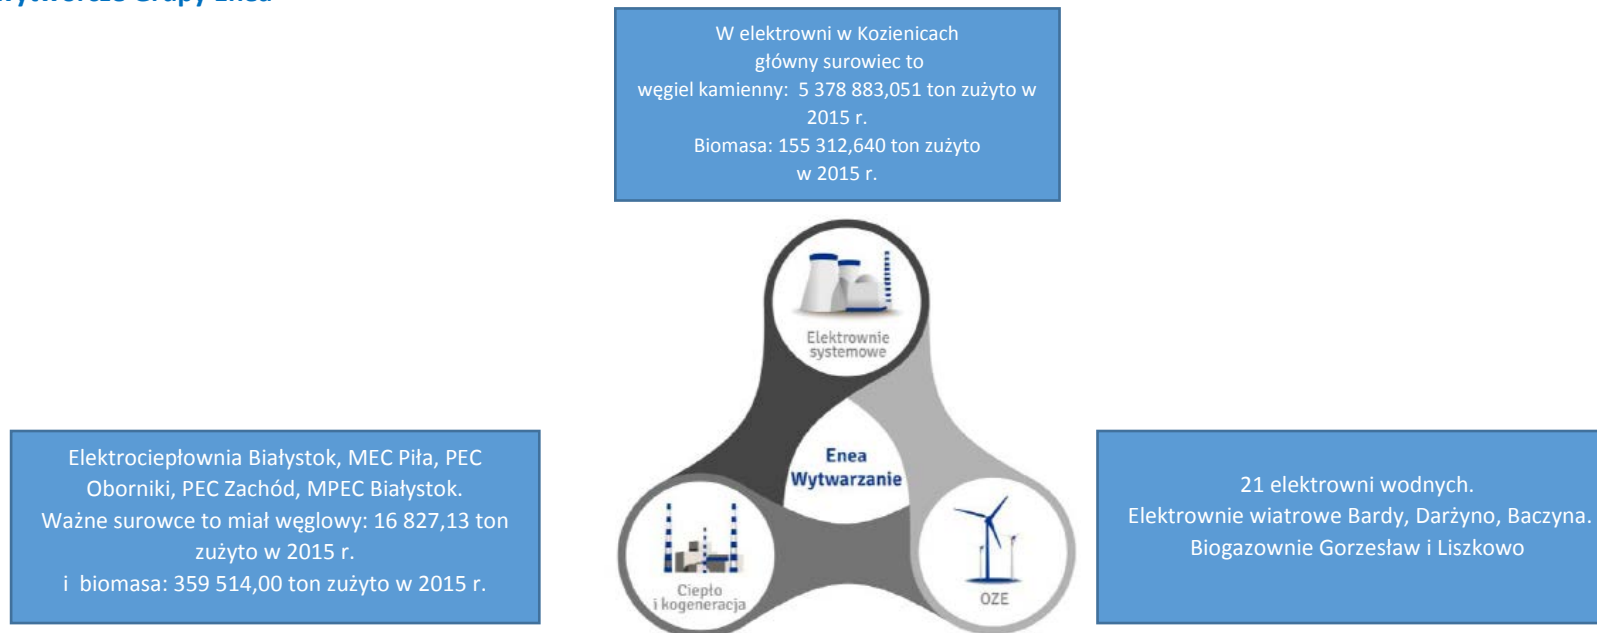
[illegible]

W elektrowni w Kozienicach główny surowiec to węgiel kamienny: 5 378 883,051 ton zużyto w 2015 r.
Biomasa: 155 312,640 ton zużyto w 2015 r.

Elektrownie systemowe

Enea Wytwarzanie

Elektrociepłownia Białystok, MEC Piła, PEC Oborniki, PEC Zachód, MPEC Białystok.
Ważne surowce to miał węglowy: 16 827,13 ton zużyto w 2015 r.
i biomasa: 359 514,00 ton zużyto w 2015 r.

Ciepło i kogeneracja

OZE

21 elektrowni wodnych.
Elektrownie wiatrowe Bardy, Darżyno, Baczyna.
Biogazownie Gorzesław i Liszkowo